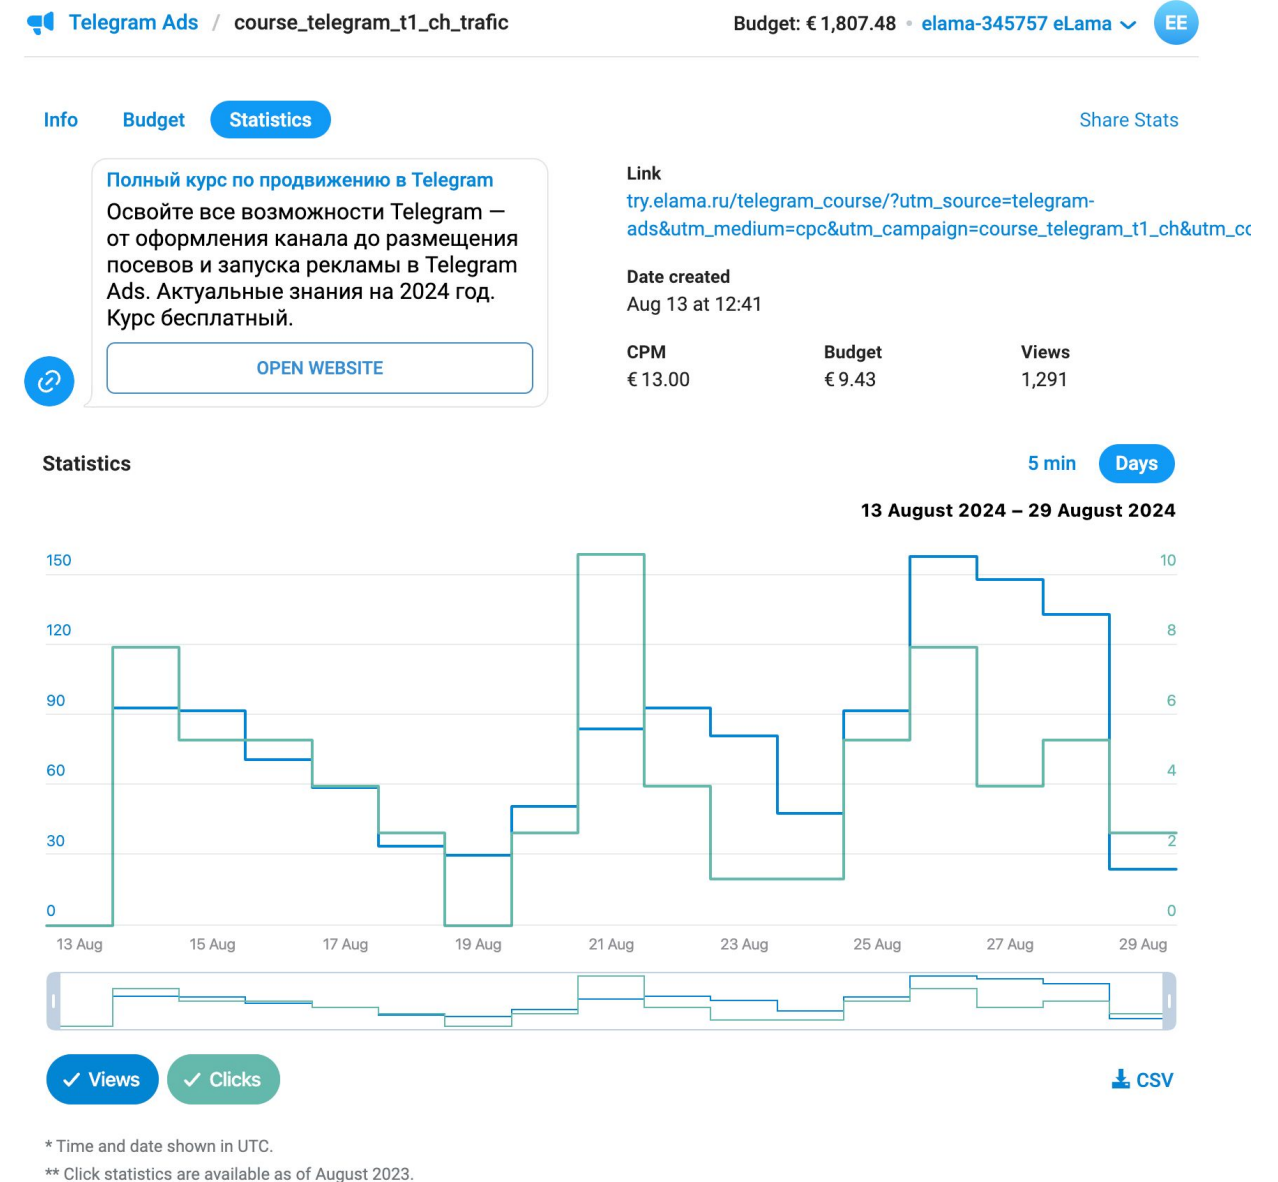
Telegram Ads / course_telegram_t1_ch_trafic

Budget: € 1,807.48 • elama-345757 eLama

EE

Info Budget Statistics

Share Stats

Полный курс по продвижению в Telegram

Освойте все возможности Telegram — от оформления канала до размещения посевов и запуска рекламы в Telegram Ads. Актуальные знания на 2024 год. Курс бесплатный.

OPEN WEBSITE

Link
try.elama.ru/telegram_course/?utm_source=telegram-ads&utm_medium=cpc&utm_campaign=course_telegram_t1_ch&utm_c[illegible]

Date created
Aug 13 at 12:41

| CPM | Budget | Views |
|---|---|---|
| € 13.00 | € 9.43 | 1,291 |

Statistics

5 min Days

13 August 2024 – 29 August 2024

150 120 90 60 30 0

10 8 6 4 2 0

13 Aug 15 Aug 17 Aug 19 Aug 21 Aug 23 Aug 25 Aug 27 Aug 29 Aug

Views Clicks

CSV

* Time and date shown in UTC.

** Click statistics are available as of August 2023.